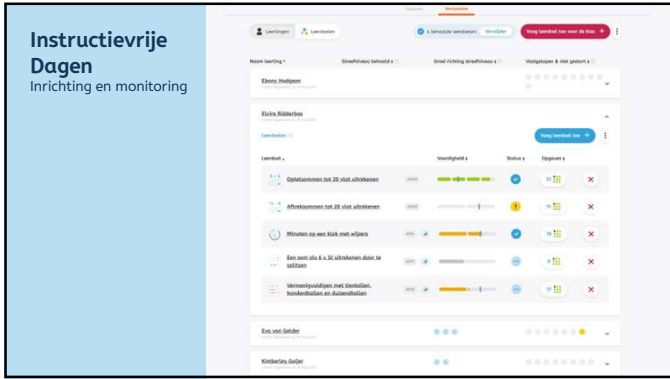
Instructievrije Dagen
Inrichting en monitoring

Leerlingen
Leerdoelen
4 behaalde leerdoelen
Verwijderen
Voeg leerdoel toe voor de klas +

Naam leerling
Streefniveau behaald
Groei richting streefniveau
Voorgelopen & niet gestart

Ebony Hodgson

Elvira Ridderbos
Leerdoelen
Voeg leerdoel toe +

Leerdoel
Vaardigheid
Status
Opgaven

Optelsommen tot 20 vlot uitrekenen
Aftreksommen tot 20 vlot uitrekenen
Minuten op een klok met wijzers
Een som als 6 x 32 uitrekenen door te splitsen
Vermenigvuldigen met tientallen, honderdtallen en duizendtallen

Eva van Gelder
Kimberley Guljar